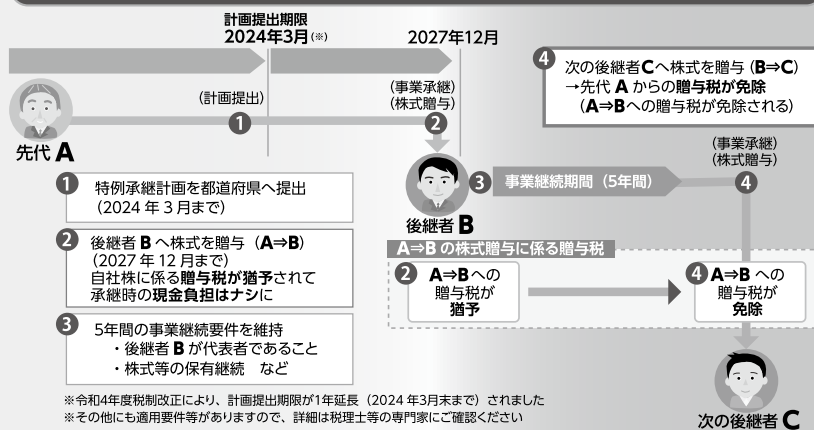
計画提出期限
2024年3月(※)

2027年12月

④ 次の後継者Cへ株式を贈与(B⇒C)
→先代 A からの贈与税が免除
(A⇒Bへの贈与税が免除される)

(計画提出)
①

(事業承継)
(株式贈与)
②

先代 A

① 特例承継計画を都道府県へ提出
(2024 年 3 月まで)

② 後継者 B へ株式を贈与 (A⇒B)
(2027 年 12 月まで)
自社株に係る贈与税が猶予されて
承継時の現金負担はナシに

③ 5年間の事業継続要件を維持
・後継者 B が代表者であること
・株式等の保有継続 など

③ 事業継続期間(5年間)

(事業承継)
(株式贈与)
④

後継者 B

A⇒B の株式贈与に係る贈与税

② A⇒Bへの贈与税が猶予

④ A⇒B への贈与税が免除

※令和4年度税制改正により、計画提出期限が1年延長(2024 年3月末まで)されました
※その他にも適用要件等がありますので、詳細は税理士等の専門家にご確認ください

次の後継者 C